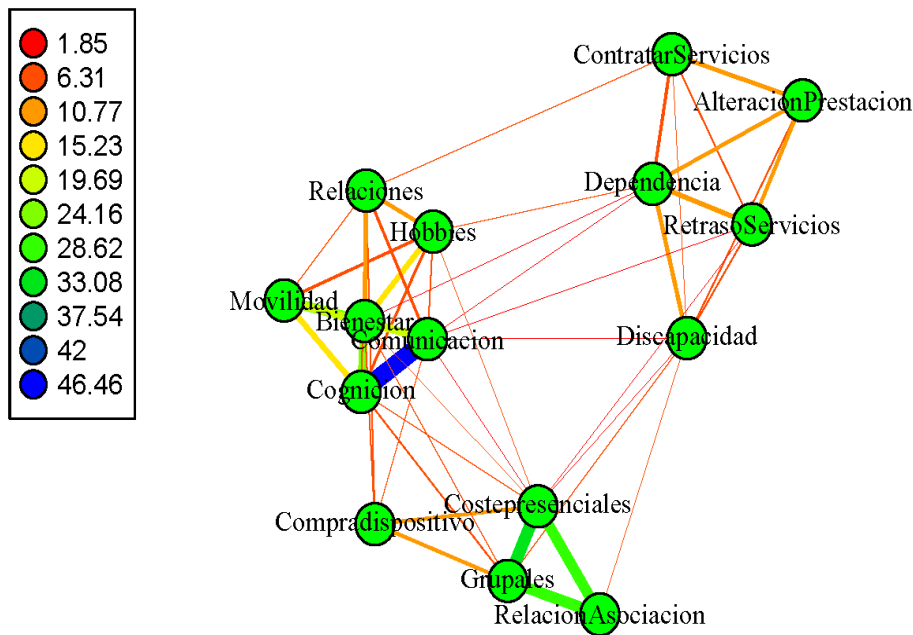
1.85
6.31
10.77
15.23
19.69
24.16
28.62
33.08
37.54
42
46.46

ContratarServicios
AlteracionPrestacion
Dependencia
RetrasoServicios
Relaciones
Hobbies
Movilidad
Bienestar
Comunicacion
Discapacidad
Cognicion
Costepresenciales
Compradispositivo
Grupales
RelacionAsociacion